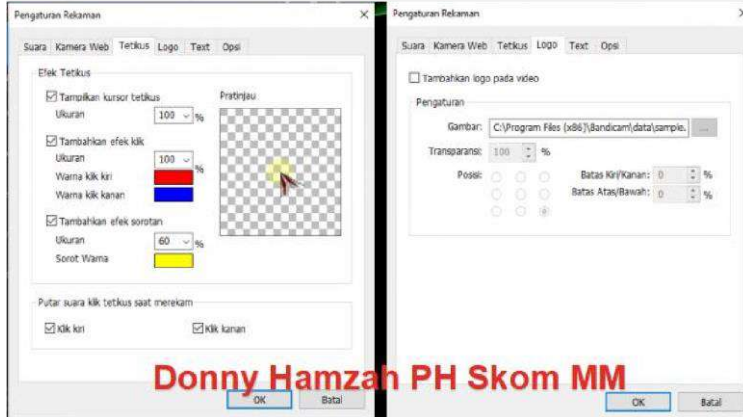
Pengaturan Rekaman ×

Suara Kamera Web Tetikus Logo Text Opsi

Efek Tetikus

☑ Tampilkan kursor tetikus

Ukuran 100 %

☑ Tambahkan efek klik

Ukuran 100 %

Warna klik kiri

Warna klik kanan

☑ Tambahkan efek sorotan

Ukuran 60 %

Sorot Warna

Pratinjau

Putar suara klik tetikus saat merekam

☑ Klik kiri ☑ Klik kanan

OK Batal

Pengaturan Rekaman ×

Suara Kamera Web Tetikus Logo Text Opsi

☐ Tambahkan logo pada video

Pengaturan

Gambar: C:\Program Files (x86)\Bandicam\data\sample. ...

Transparansi: 100 %

Posisi:

Batas Kiri/Kanan: 0 %

Batas Atas/Bawah: 0 %

OK Batal

Donny Hamzah PH Skom MM